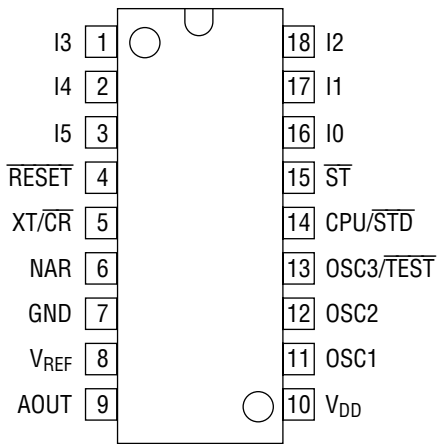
I3 1
I4 2
I5 3
$\overline{\text{RESET}}$ 4
XT/$\overline{\text{CR}}$ 5
NAR 6
GND 7
$V_{REF}$ 8
AOUT 9

18 I2
17 I1
16 I0
15 $\overline{\text{ST}}$
14 CPU/$\overline{\text{STD}}$
13 OSC3/$\overline{\text{TEST}}$
12 OSC2
11 OSC1
10 $V_{DD}$